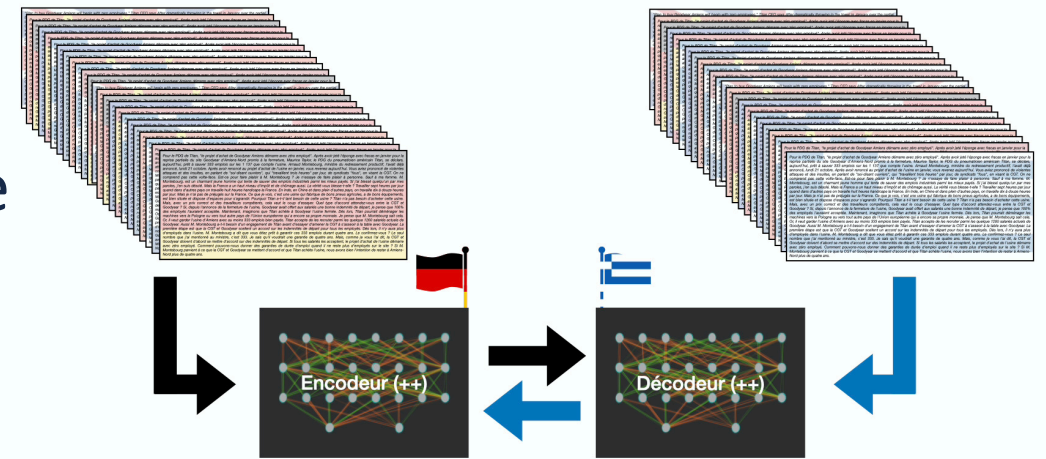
Encodeur (++)

Décodeur (++)

Pour le PDG de Titan, "le projet d'achat de Goodyear Amiens démarre avec zéro employé". Après avoir été l'épouvantail des usines, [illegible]

Pour le PDG de Titan, "le projet d'achat de Goodyear Amiens démarre avec zéro employé". Après avoir été l'épouvantail des usines, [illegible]